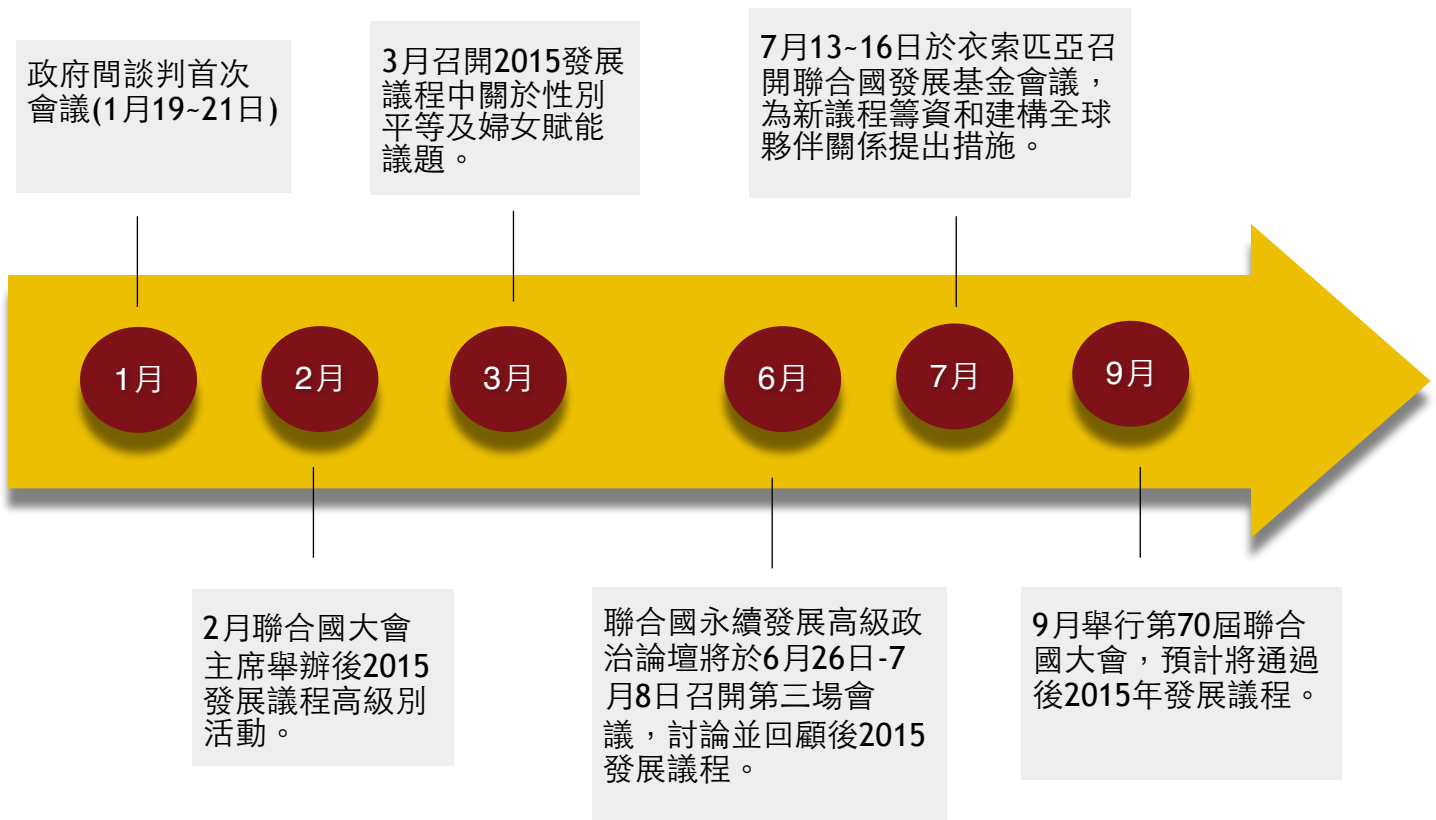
政府間談判首次會議(1月19~21日)

3月召開2015發展議程中關於性別平等及婦女賦能議題。

7月13~16日於衣索匹亞召開聯合國發展基金會議，為新議程籌資和建構全球夥伴關係提出措施。

1月

2月

3月

6月

7月

9月

2月聯合國大會主席舉辦後2015發展議程高級別活動。

聯合國永續發展高級政治論壇將於6月26日-7月8日召開第三場會議，討論並回顧後2015發展議程。

9月舉行第70屆聯合國大會，預計將通過後2015年發展議程。